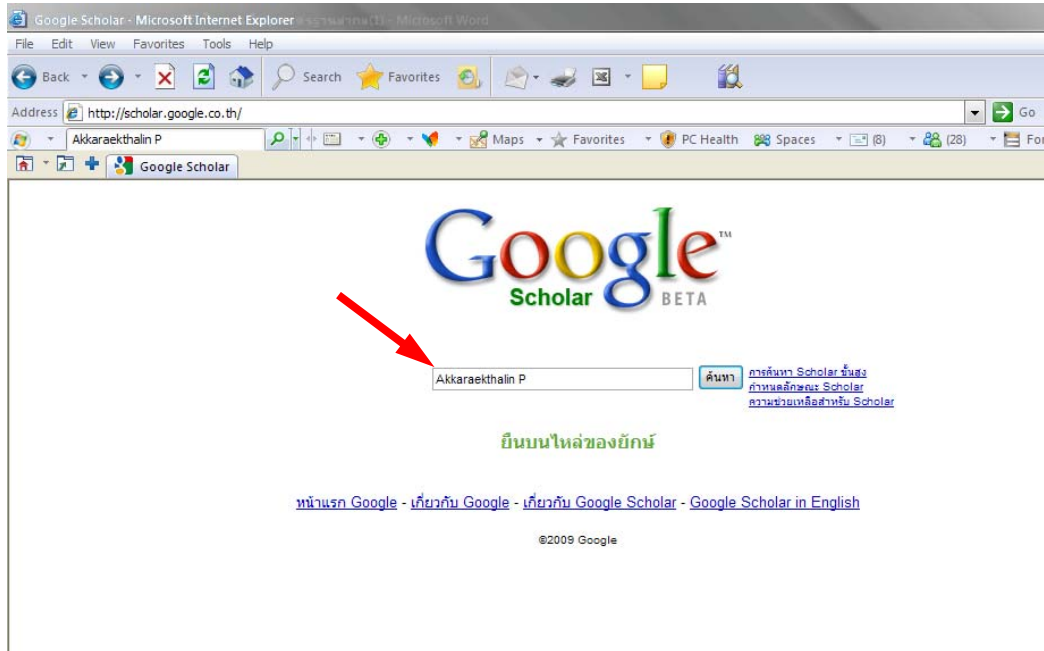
Google Scholar - Microsoft Internet Explorer

File Edit View Favorites Tools Help

Back Search Favorites

Address http://scholar.google.co.th/ Go

Akkaraekthalin P Maps Favorites PC Health Spaces (8) (28) For

Google Scholar

Google™
Scholar BETA

Akkaraekthalin P ค้นหา

การค้นหา Scholar ขั้นสูง
กำหนดลักษณะ Scholar
ความช่วยเหลือสำหรับ Scholar

ยืนบนไหล่ของยักษ์

หน้าแรก Google - เกี่ยวกับ Google - เกี่ยวกับ Google Scholar - Google Scholar in English

©2009 Google